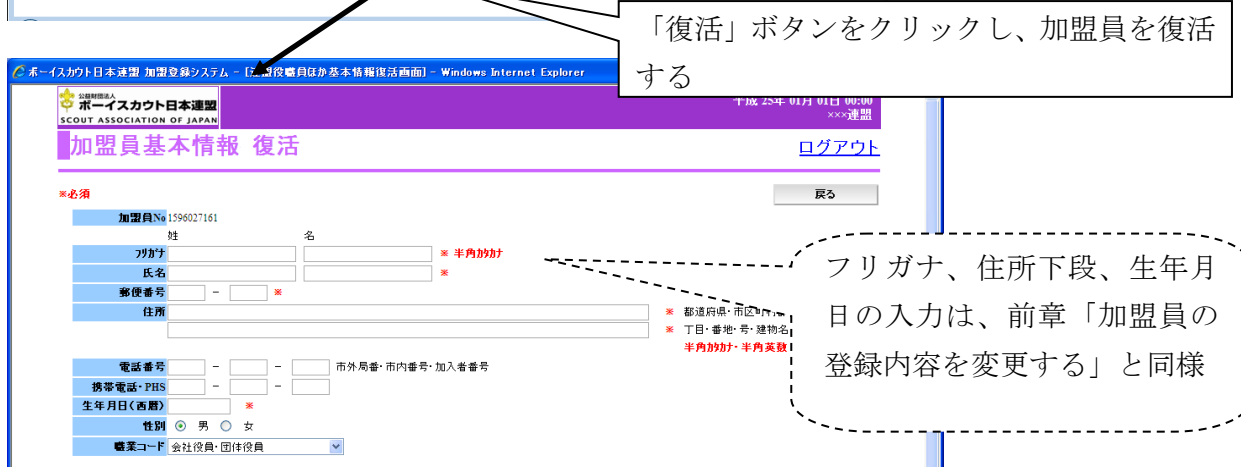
「復活」ボタンをクリックし、加盟員を復活する

ボーイスカウト日本連盟 加盟登録システム - [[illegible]役職員ほか基本情報復活画面] - Windows Internet Explorer

公益財団法人
ボーイスカウト日本連盟
SCOUT ASSOCIATION OF JAPAN

平成 25年 01月 01日 00:00
×××連盟

加盟員基本情報 復活

ログアウト

※必須

戻る

加盟員No 1596027161

姓 名

フリガナ ※ 半角カタカナ

氏名 ※

郵便番号 - ※

住所 ※ 都道府県・市区町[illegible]
※ 丁目・番地・号・建物名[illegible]
半角カタカナ・半角英数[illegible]

電話番号 - - 市外局番・市内番号・加入者番号

携帯電話・PHS - -

生年月日(西暦) ※

性別 ◉ 男 ○ 女

職業コード 会社役員・団体役員

フリガナ、住所下段、生年月日の入力は、前章「加盟員の登録内容を変更する」と同様